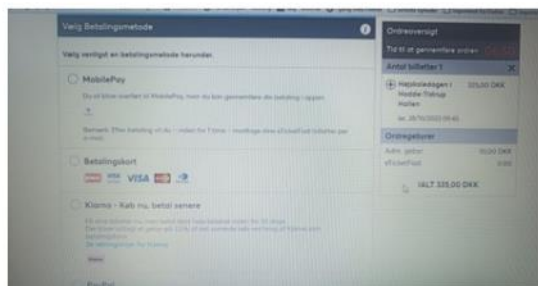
Vælg Betalingsmetode

Vælg venligst en betalingsmetode herunder.

MobilePay

Du vil blive sendt til MobilePay, hvor du kan gennemføre din betaling i appen.

Bemærk: Efter betaling vil du - indtil for 7 timer - modtage dine eTicketFeed-billetter per e-mail.

Betalingskort

VISA

Klarna - Køb nu, betal senere

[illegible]

Ordreoversigt

Tid til at gennemføre ordren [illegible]

Antal billetter 1

Højskoledagen i Middle Fitdrup Hallen 325,00 DKK

Ordregebyrer

Adm. gebyr 10,00 DKK

eTicketFeed 0,00

IALT 335,00 DKK